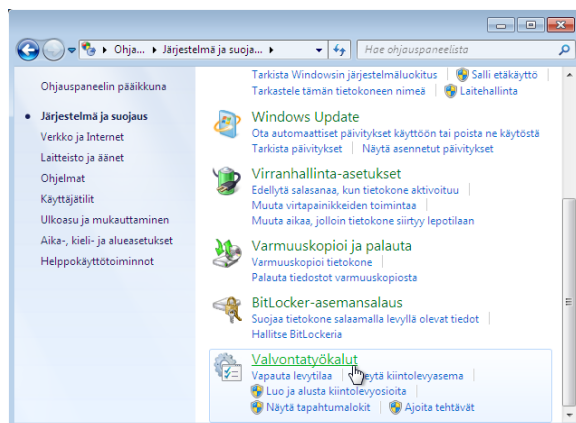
Ohja... ▸ Järjestelmä ja suoja... ▸
Hae ohjauspaneelista

Ohjauspaneelin pääikkuna

Järjestelmä ja suojaus
Verkko ja Internet
Laitteisto ja äänet
Ohjelmat
Käyttäjätilit
Ulkoasu ja mukauttaminen
Aika-, kieli- ja alueasetukset
Helppokäyttötoiminnot

Tarkista Windowsin järjestelmäluokitus | Salli etäkäyttö
Tarkastele tämän tietokoneen nimeä | Laitehallinta

Windows Update
Ota automaattiset päivitykset käyttöön tai poista ne käytöstä
Tarkista päivitykset | Näytä asennetut päivitykset

Virranhallinta-asetukset
Edellytä salasanaa, kun tietokone aktivoituu |
Muuta virtapainikkeiden toimintaa |
Muuta aikaa, jolloin tietokone siirtyy lepotilaan

Varmuuskopioi ja palauta
Varmuuskopioi tietokone |
Palauta tiedostot varmuuskopiosta

BitLocker-asemansalaus
Suojaa tietokone salaamalla levyllä olevat tiedot |
Hallitse BitLockeria

Valvontatyökalut
Vapauta levytilaa | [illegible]eytä kiintolevyasema |
Luo ja alusta kiintolevyosioita |
Näytä tapahtumalokit | Ajoita tehtävät